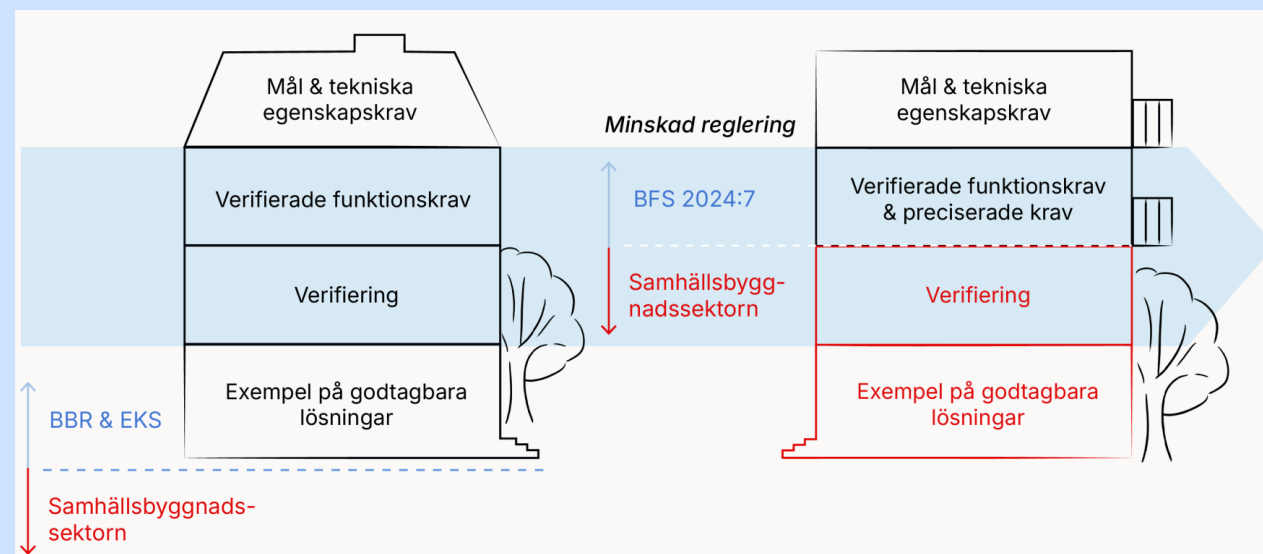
Mål & tekniska egenskapskrav

Verifierade funktionskrav

Verifiering

Exempel på godtagbara lösningar

BBR & EKS

Samhällsbyggnadssektorn

Minskad reglering

BFS 2024:7

Samhällsbyggnadssektorn

Mål & tekniska egenskapskrav

Verifierade funktionskrav & preciserade krav

Verifiering

Exempel på godtagbara lösningar